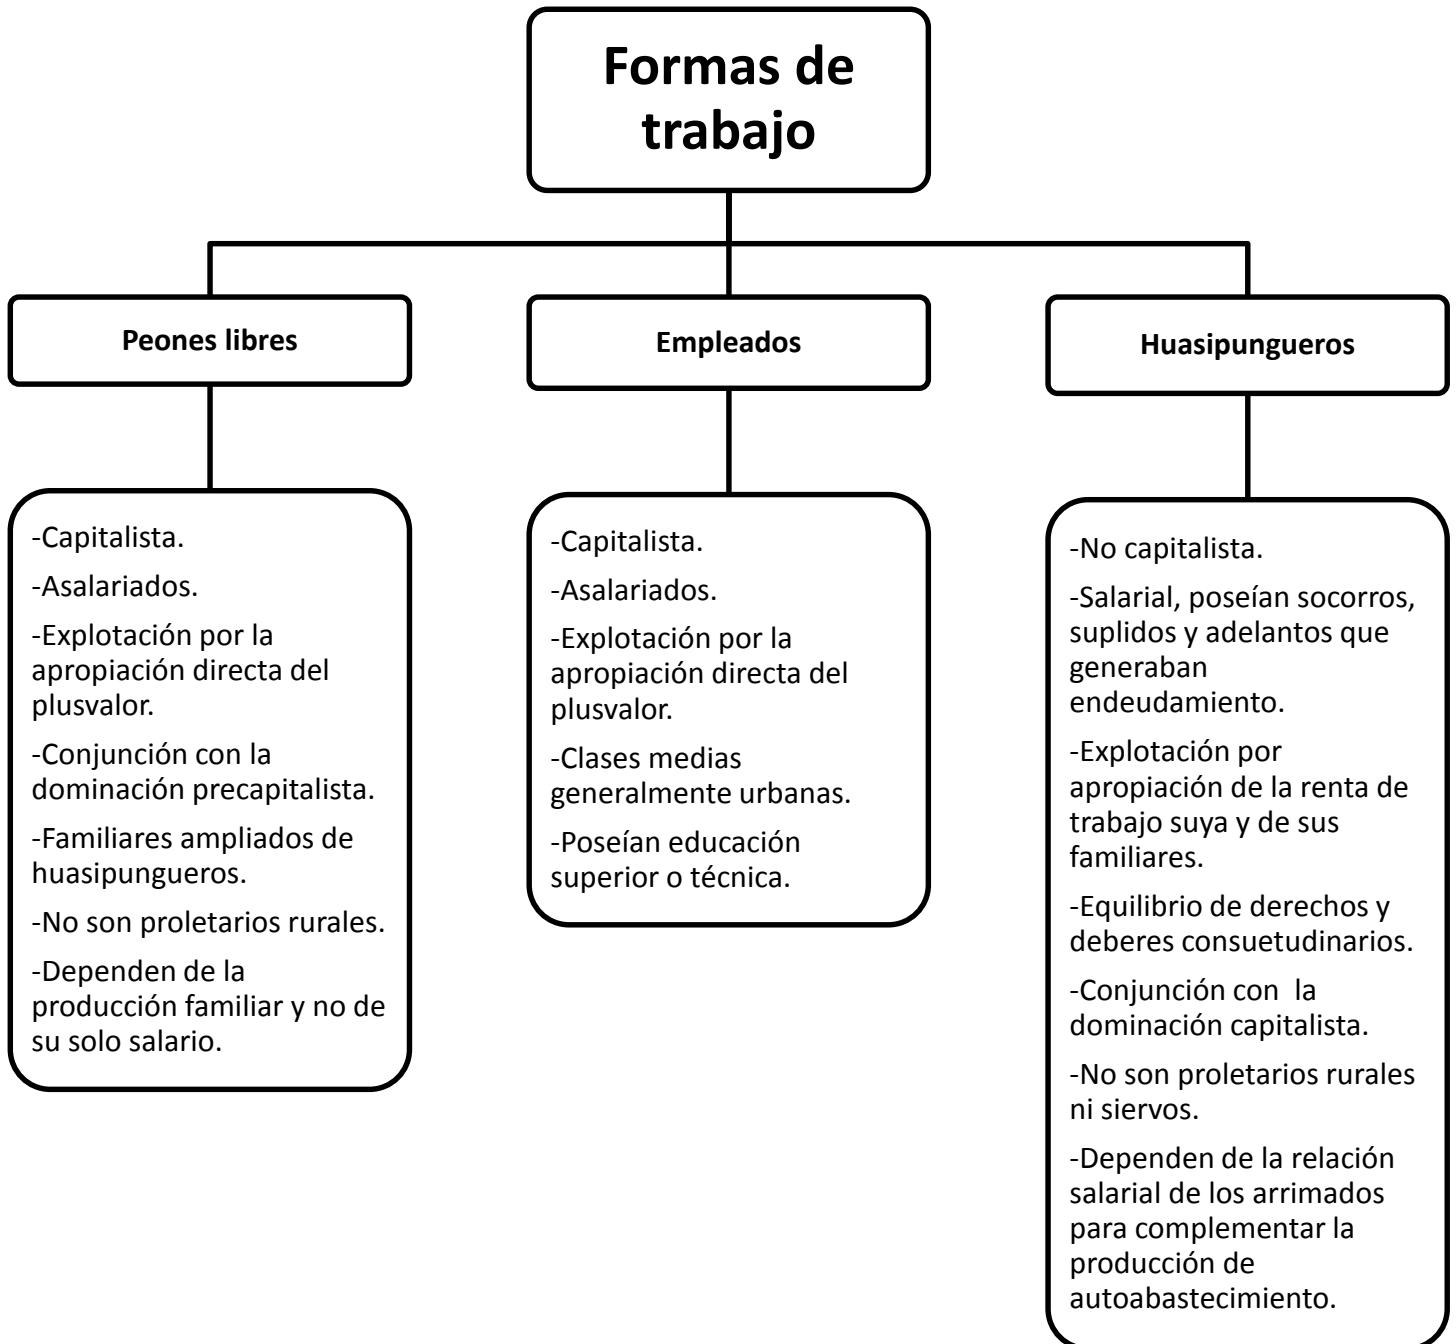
Formas de trabajo

Peones libres

Empleados

Huasipungueros

-Capitalista.

-Asalariados.

-Explotación por la apropiación directa del plusvalor.

-Conjunción con la dominación precapitalista.

-Familiares ampliados de huasipungueros.

-No son proletarios rurales.

-Dependen de la producción familiar y no de su solo salario.

-Capitalista.

-Asalariados.

-Explotación por la apropiación directa del plusvalor.

-Clases medias generalmente urbanas.

-Poseían educación superior o técnica.

-No capitalista.

-Salarial, poseían socorros, suplidos y adelantos que generaban endeudamiento.

-Explotación por apropiación de la renta de trabajo suya y de sus familiares.

-Equilibrio de derechos y deberes consuetudinarios.

-Conjunción con la dominación capitalista.

-No son proletarios rurales ni siervos.

-Dependen de la relación salarial de los arrimados para complementar la producción de autoabastecimiento.